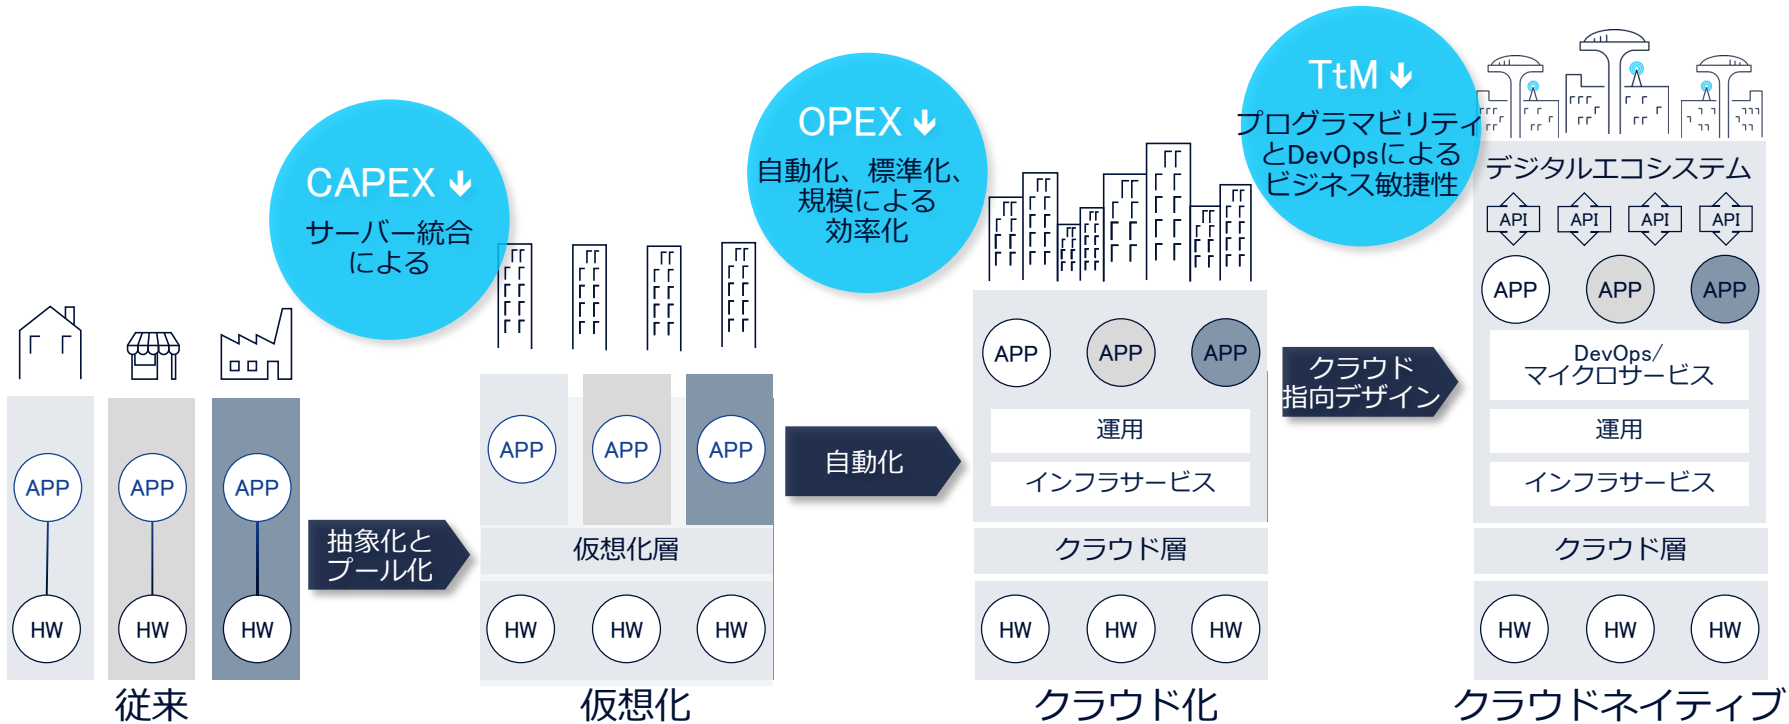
APP
HW
APP
HW
APP
HW
従来

抽象化と
プール化

CAPEX ↓
サーバー統合
による

APP
APP
APP
仮想化層
HW
HW
HW
仮想化

自動化

OPEX ↓
自動化、標準化、
規模による
効率化

APP
APP
APP
運用
インフラサービス
クラウド層
HW
HW
HW
クラウド化

クラウド
指向デザイン

TtM ↓
プログラマビリティ
とDevOpsによる
ビジネス敏捷性

デジタルエコシステム
API
API
API
API
APP
APP
APP
DevOps/
マイクロサービス
運用
インフラサービス
クラウド層
HW
HW
HW
クラウドネイティブ